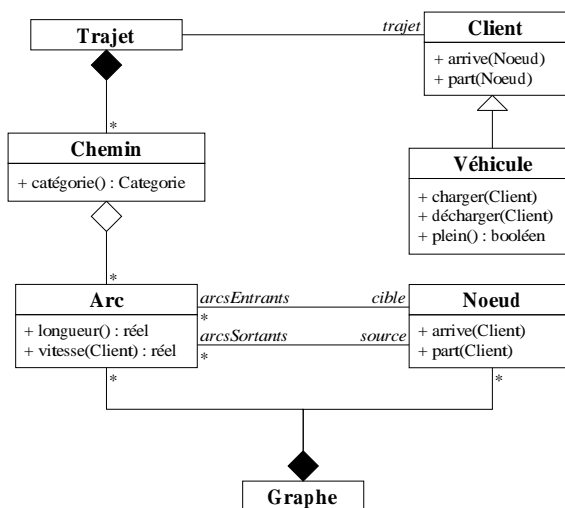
Trajet

trajet

Client

+ arrive(Noeud)
+ part(Noeud)

*

Chemin

+ catégorie() : Categorie

Véhicule

+ charger(Client)
+ décharger(Client)
+ plein() : booléen

*

Arc

+ longueur() : réel
+ vitesse(Client) : réel

arcsEntrants

cible

*

arcsSortants

source

*

Noeud

+ arrive(Client)
+ part(Client)

*

*

Graphe